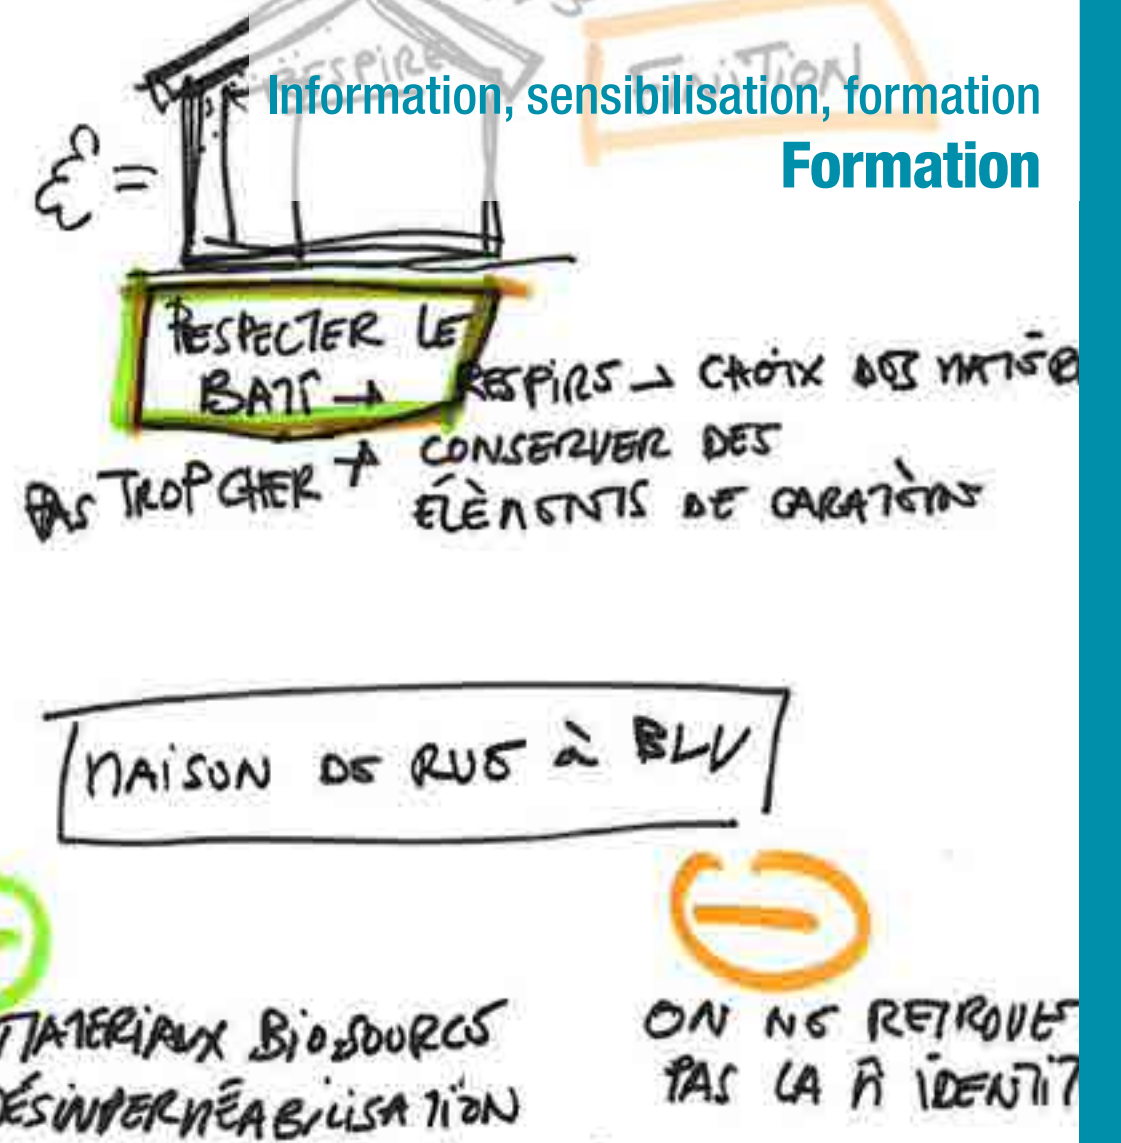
Information, sensibilisation, formation
Formation

RESPIRE
ÉVITION

Ɛ =

RESPECTER LE BATI → RESPIRS → CHOIX DES MATÉR
PAS TROP CHER ↑ CONSERVER DES ÉLÉMENTS DE CARACTÈRE

MAISON DE RUE À BLV

MATERIAUX BIOSOURCÉS
DÉSIMPERMÉABILISATION

ON NE RETROUVE PAS LA R IDENTIT